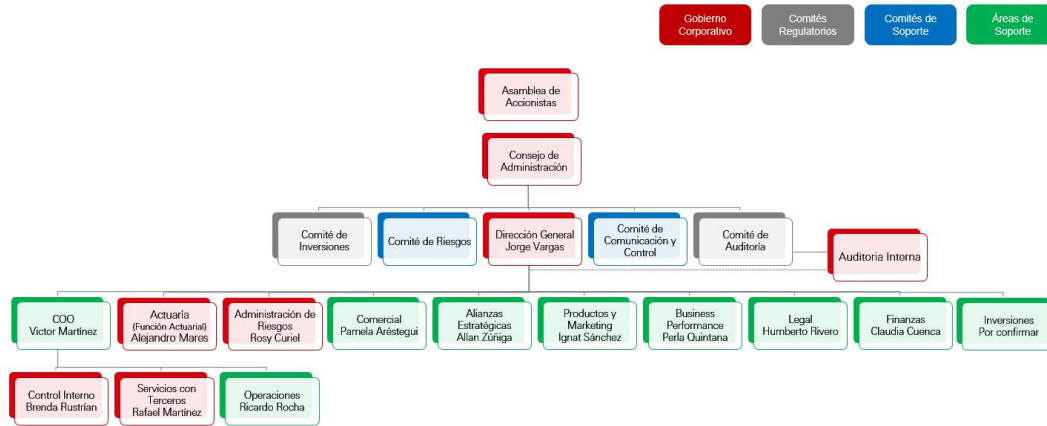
Gobierno Corporativo

Comités Regulatorios

Comités de Soporte

Áreas de Soporte

Asamblea de Accionistas

Consejo de Administración

Comité de Inversiones

Comité de Riesgos

Dirección General
Jorge Vargas

Comité de Comunicación y Control

Comité de Auditoría

Auditoria Interna

COO
Victor Martínez

Actuaría
(Función Actuarial)
Alejandro Mares

Administración de Riesgos
Rosy Curiel

Comercial
Pamela Aréstegui

Alianzas Estratégicas
Allan Zúñiga

Productos y Marketing
Ignat Sánchez

Business Performance
Perla Quintana

Legal
Humberto Rivero

Finanzas
Claudia Cuenca

Inversiones
Por confirmar

Control Interno
Brenda Rustrian

Servicios con Terceros
Rafael Martínez

Operaciones
Ricardo Rocha